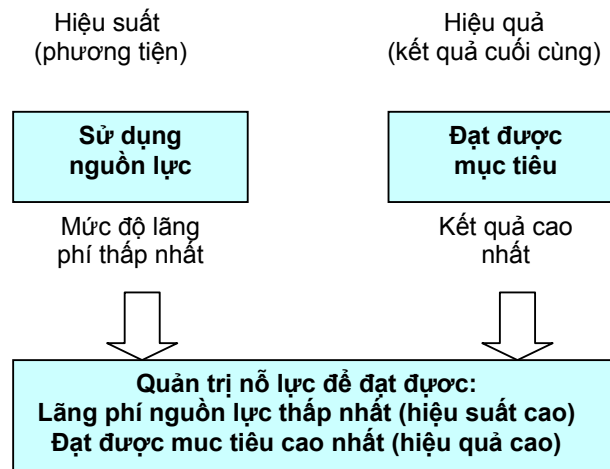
Hiệu suất
(phương tiện)

Hiệu quả
(kết quả cuối cùng)

Sử dụng nguồn lực

Đạt được mục tiêu

Mức độ lãng phí thấp nhất

Kết quả cao nhất

Quản trị nỗ lực để đạt được:
Lãng phí nguồn lực thấp nhất (hiệu suất cao)
Đạt được mục tiêu cao nhất (hiệu quả cao)